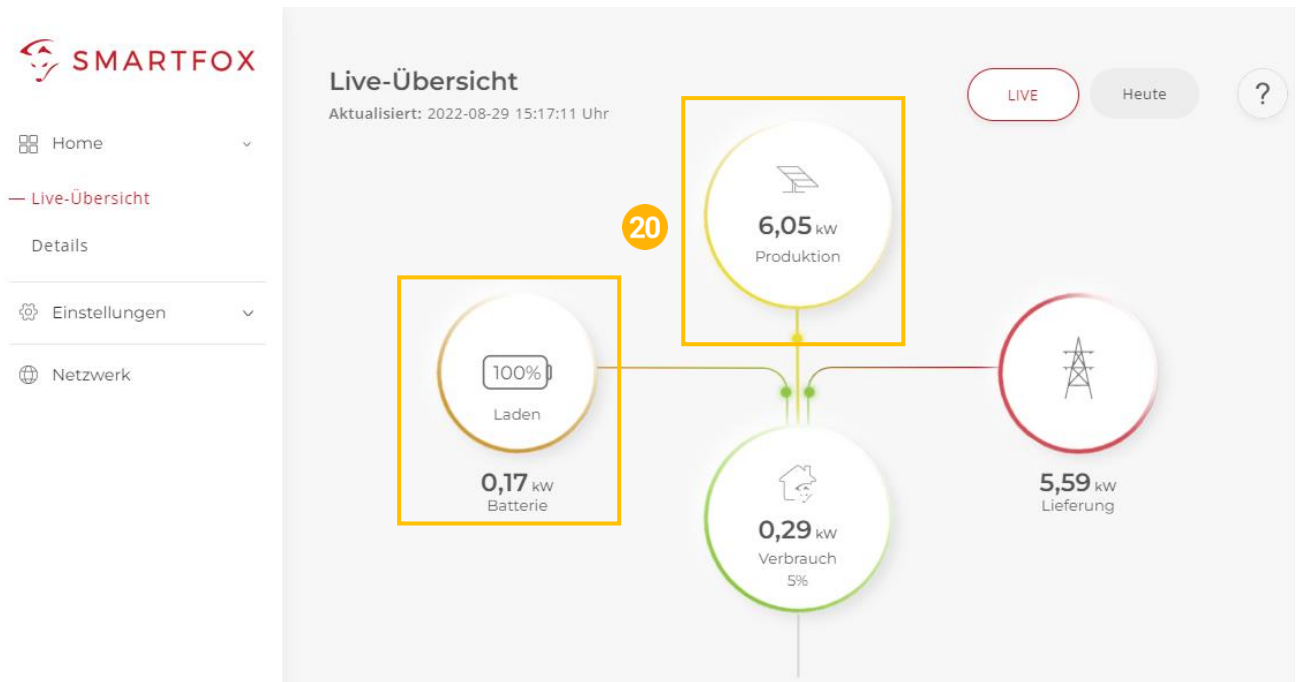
SMARTFOX

Home

— Live-Übersicht

Details

Einstellungen

Netzwerk

Live-Übersicht

Aktualisiert: 2022-08-29 15:17:11 Uhr

LIVE

Heute

?

20

6,05 kW

Produktion

100%

Laden

0,17 kW

Batterie

0,29 kW

Verbrauch

5%

5,59 kW

Lieferung